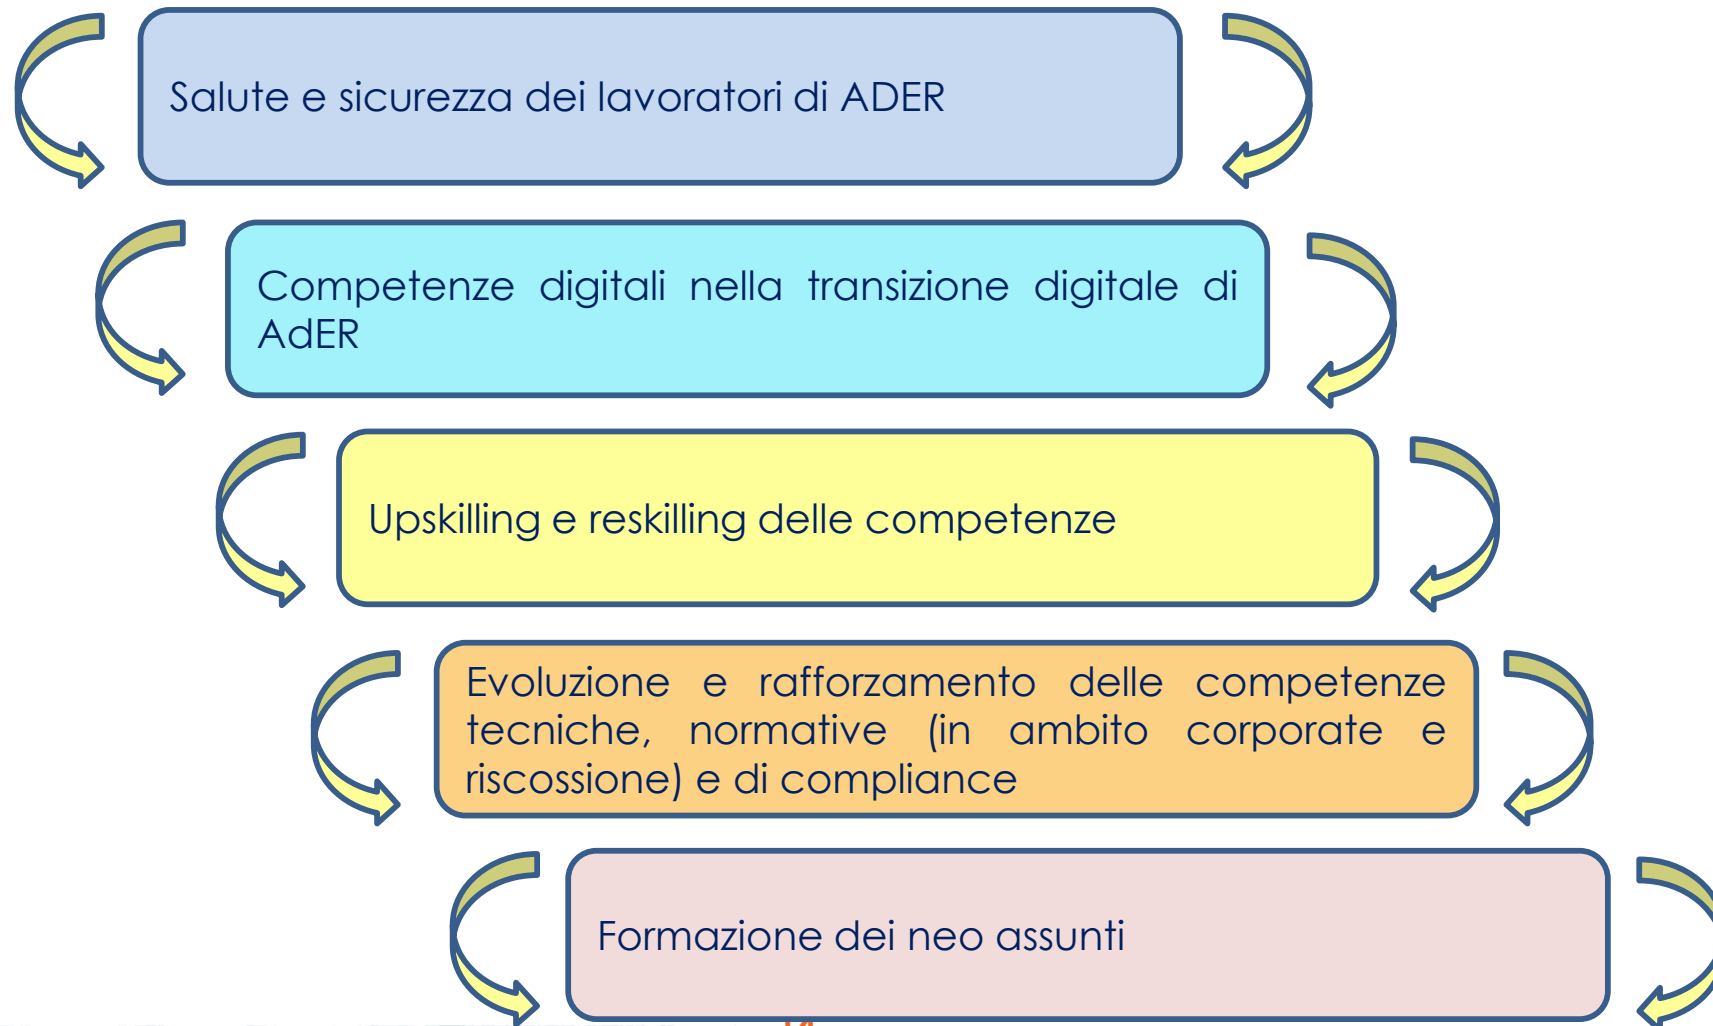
Salute e sicurezza dei lavoratori di ADER

Competenze digitali nella transizione digitale di AdER

Upskilling e reskilling delle competenze

Evoluzione e rafforzamento delle competenze tecniche, normative (in ambito corporate e riscossione) e di compliance

Formazione dei neo assunti